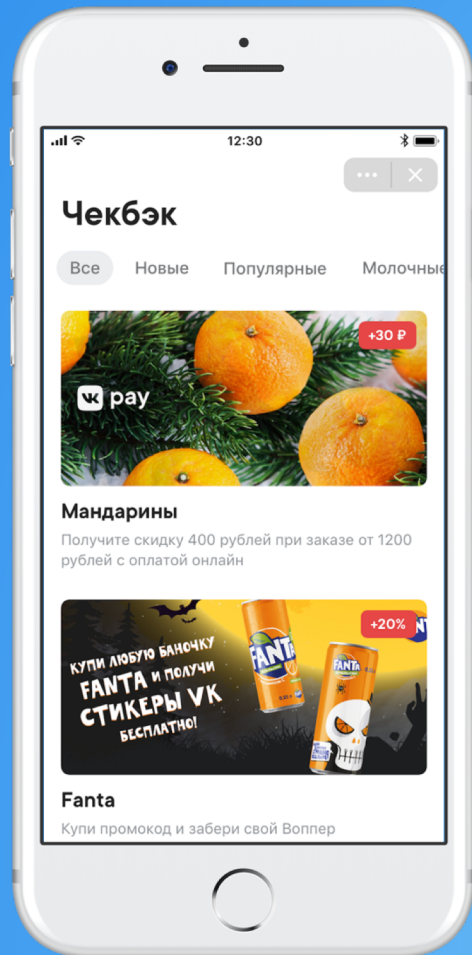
12:30

•••

Чекбэк

Все Новые Популярные Молочные

+30 ₽

VK pay

Мандарины

Получите скидку 400 рублей при заказе от 1200 рублей с оплатой онлайн

+20%

КУПИ ЛЮБУЮ БАНОЧКУ FANTA И ПОЛУЧИ СТИКЕРЫ VK БЕСПЛАТНО!

FANTA

FANTA

Fanta

Купи промокод и забери свой Воппер